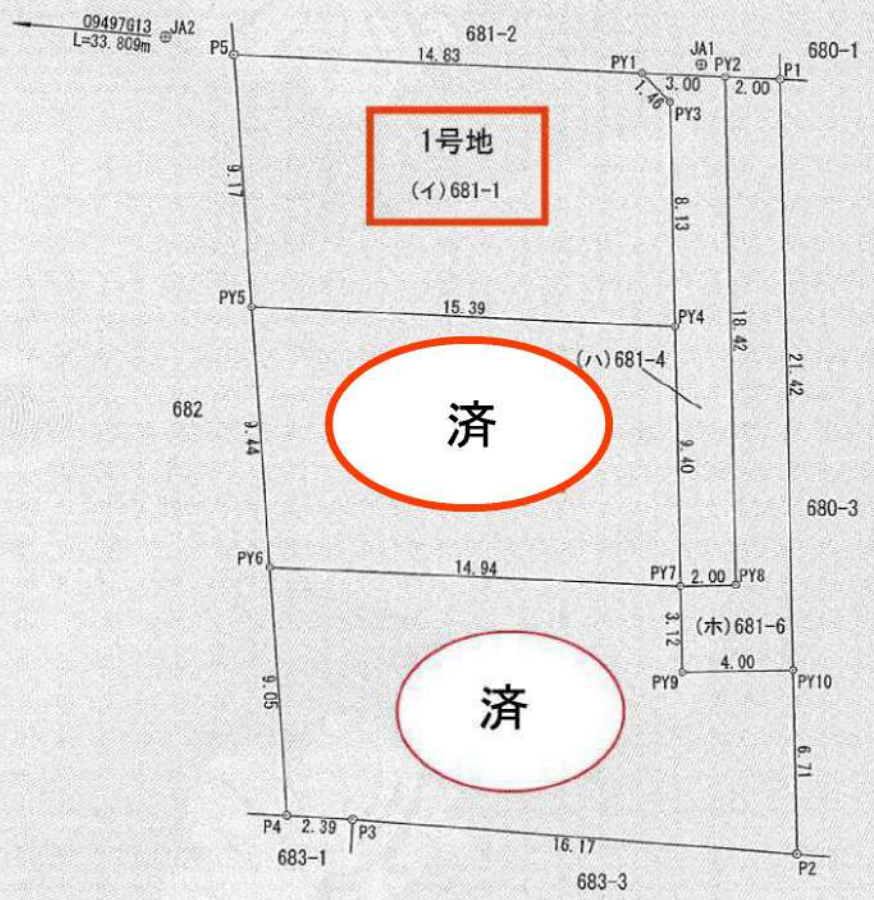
09497G13
L=33.809m JA2

P5
681-2
14.83
PY1
JA1
PY2
P1
680-1
3.00
1.46
2.00
PY3

1号地
(イ)681-1

9.17
8.13
18.42
21.42

PY5
15.39
PY4
(ハ)681-4

682
9.44
済
9.40
680-3

PY6
14.94
PY7
2.00
PY8
3.12
(ホ)681-6
PY9
4.00
PY10

9.05
済
6.71

P4
2.39
P3
683-1
16.17
P2
683-3